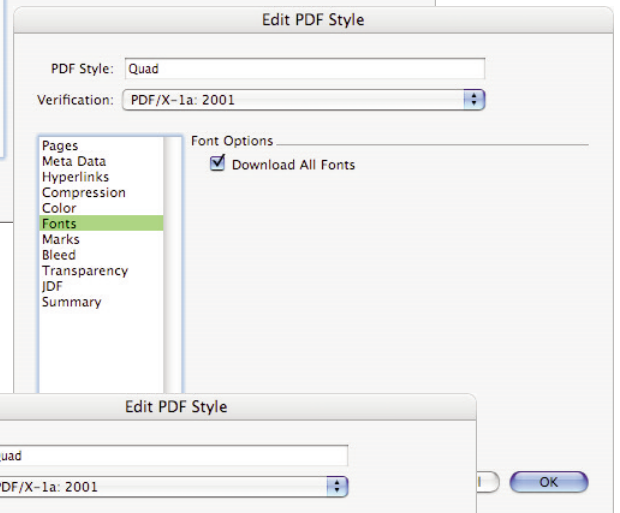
Edit PDF Style

PDF Style: Quad

Verification: PDF/X-1a: 2001

Pages
Meta Data
Hyperlinks
Compression
Color
Fonts
Marks
Bleed
Transparency
JDF
Summary

Font Options

Download All Fonts

Edit PDF Style

uad

PDF/X-1a: 2001

OK